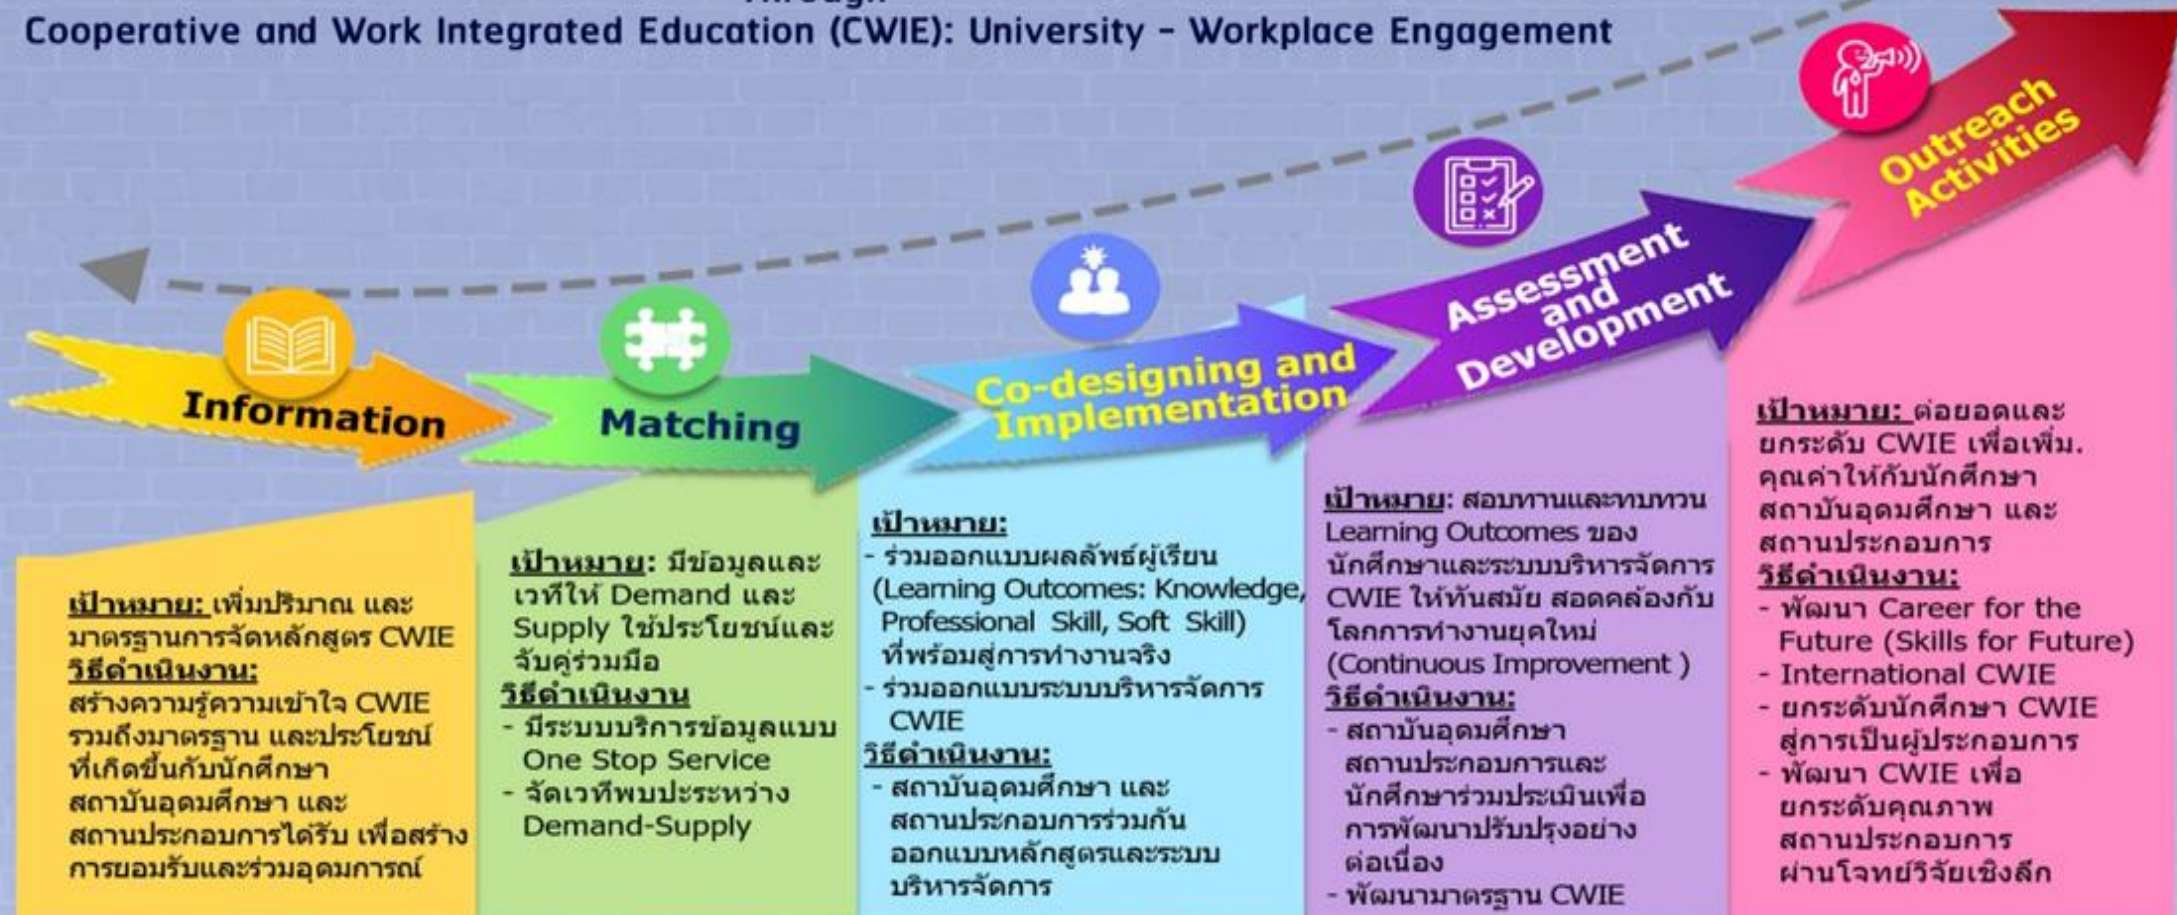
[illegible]
Cooperative and Work Integrated Education (CWIE): University - Workplace Engagement

Information

Matching

Co-designing and Implementation

Assessment and Development

Outreach Activities

เป้าหมาย: เพิ่มปริมาณ และมาตรฐานการจัดหลักสูตร CWIE
วิธีดำเนินงาน:
สร้างความรู้ความเข้าใจ CWIE รวมถึงมาตรฐาน และประโยชน์ที่เกิดขึ้นกับนักศึกษา สถาบันอุดมศึกษา และสถานประกอบการได้รับ เพื่อสร้างการยอมรับและร่วมอุดมการณ์

เป้าหมาย: มีข้อมูลและเวทีให้ Demand และ Supply ใช้ประโยชน์และจับคู่ร่วมมือ
วิธีดำเนินงาน
- มีระบบบริการข้อมูลแบบ One Stop Service
- จัดเวทีพบประระหว่าง Demand-Supply

เป้าหมาย:
- ร่วมออกแบบผลลัพธ์ผู้เรียน (Learning Outcomes: Knowledge, Professional Skill, Soft Skill) ที่พร้อมสู่การทำงานจริง
- ร่วมออกแบบระบบบริหารจัดการ CWIE
วิธีดำเนินงาน:
- สถาบันอุดมศึกษา และสถานประกอบการร่วมกันออกแบบหลักสูตรและระบบบริหารจัดการ

เป้าหมาย: สอบทานและทบทวน Learning Outcomes ของนักศึกษาและระบบบริหารจัดการ CWIE ให้ทันสมัย สอดคล้องกับโลกการทำงานยุคใหม่ (Continuous Improvement )
วิธีดำเนินงาน:
- สถาบันอุดมศึกษา สถานประกอบการและนักศึกษาร่วมประเมินเพื่อการพัฒนาปรับปรุงอย่างต่อเนื่อง
- พัฒนามาตรฐาน CWIE

เป้าหมาย: ต่อยอดและยกระดับ CWIE เพื่อเพิ่ม. คุณค่าให้กับนักศึกษา สถาบันอุดมศึกษา และสถานประกอบการ
วิธีดำเนินงาน:
- พัฒนา Career for the Future (Skills for Future)
- International CWIE
- ยกระดับนักศึกษา CWIE สู่การเป็นผู้ประกอบการ
- พัฒนา CWIE เพื่อยกระดับคุณภาพสถานประกอบการผ่านโจทย์วิจัยเชิงลึก